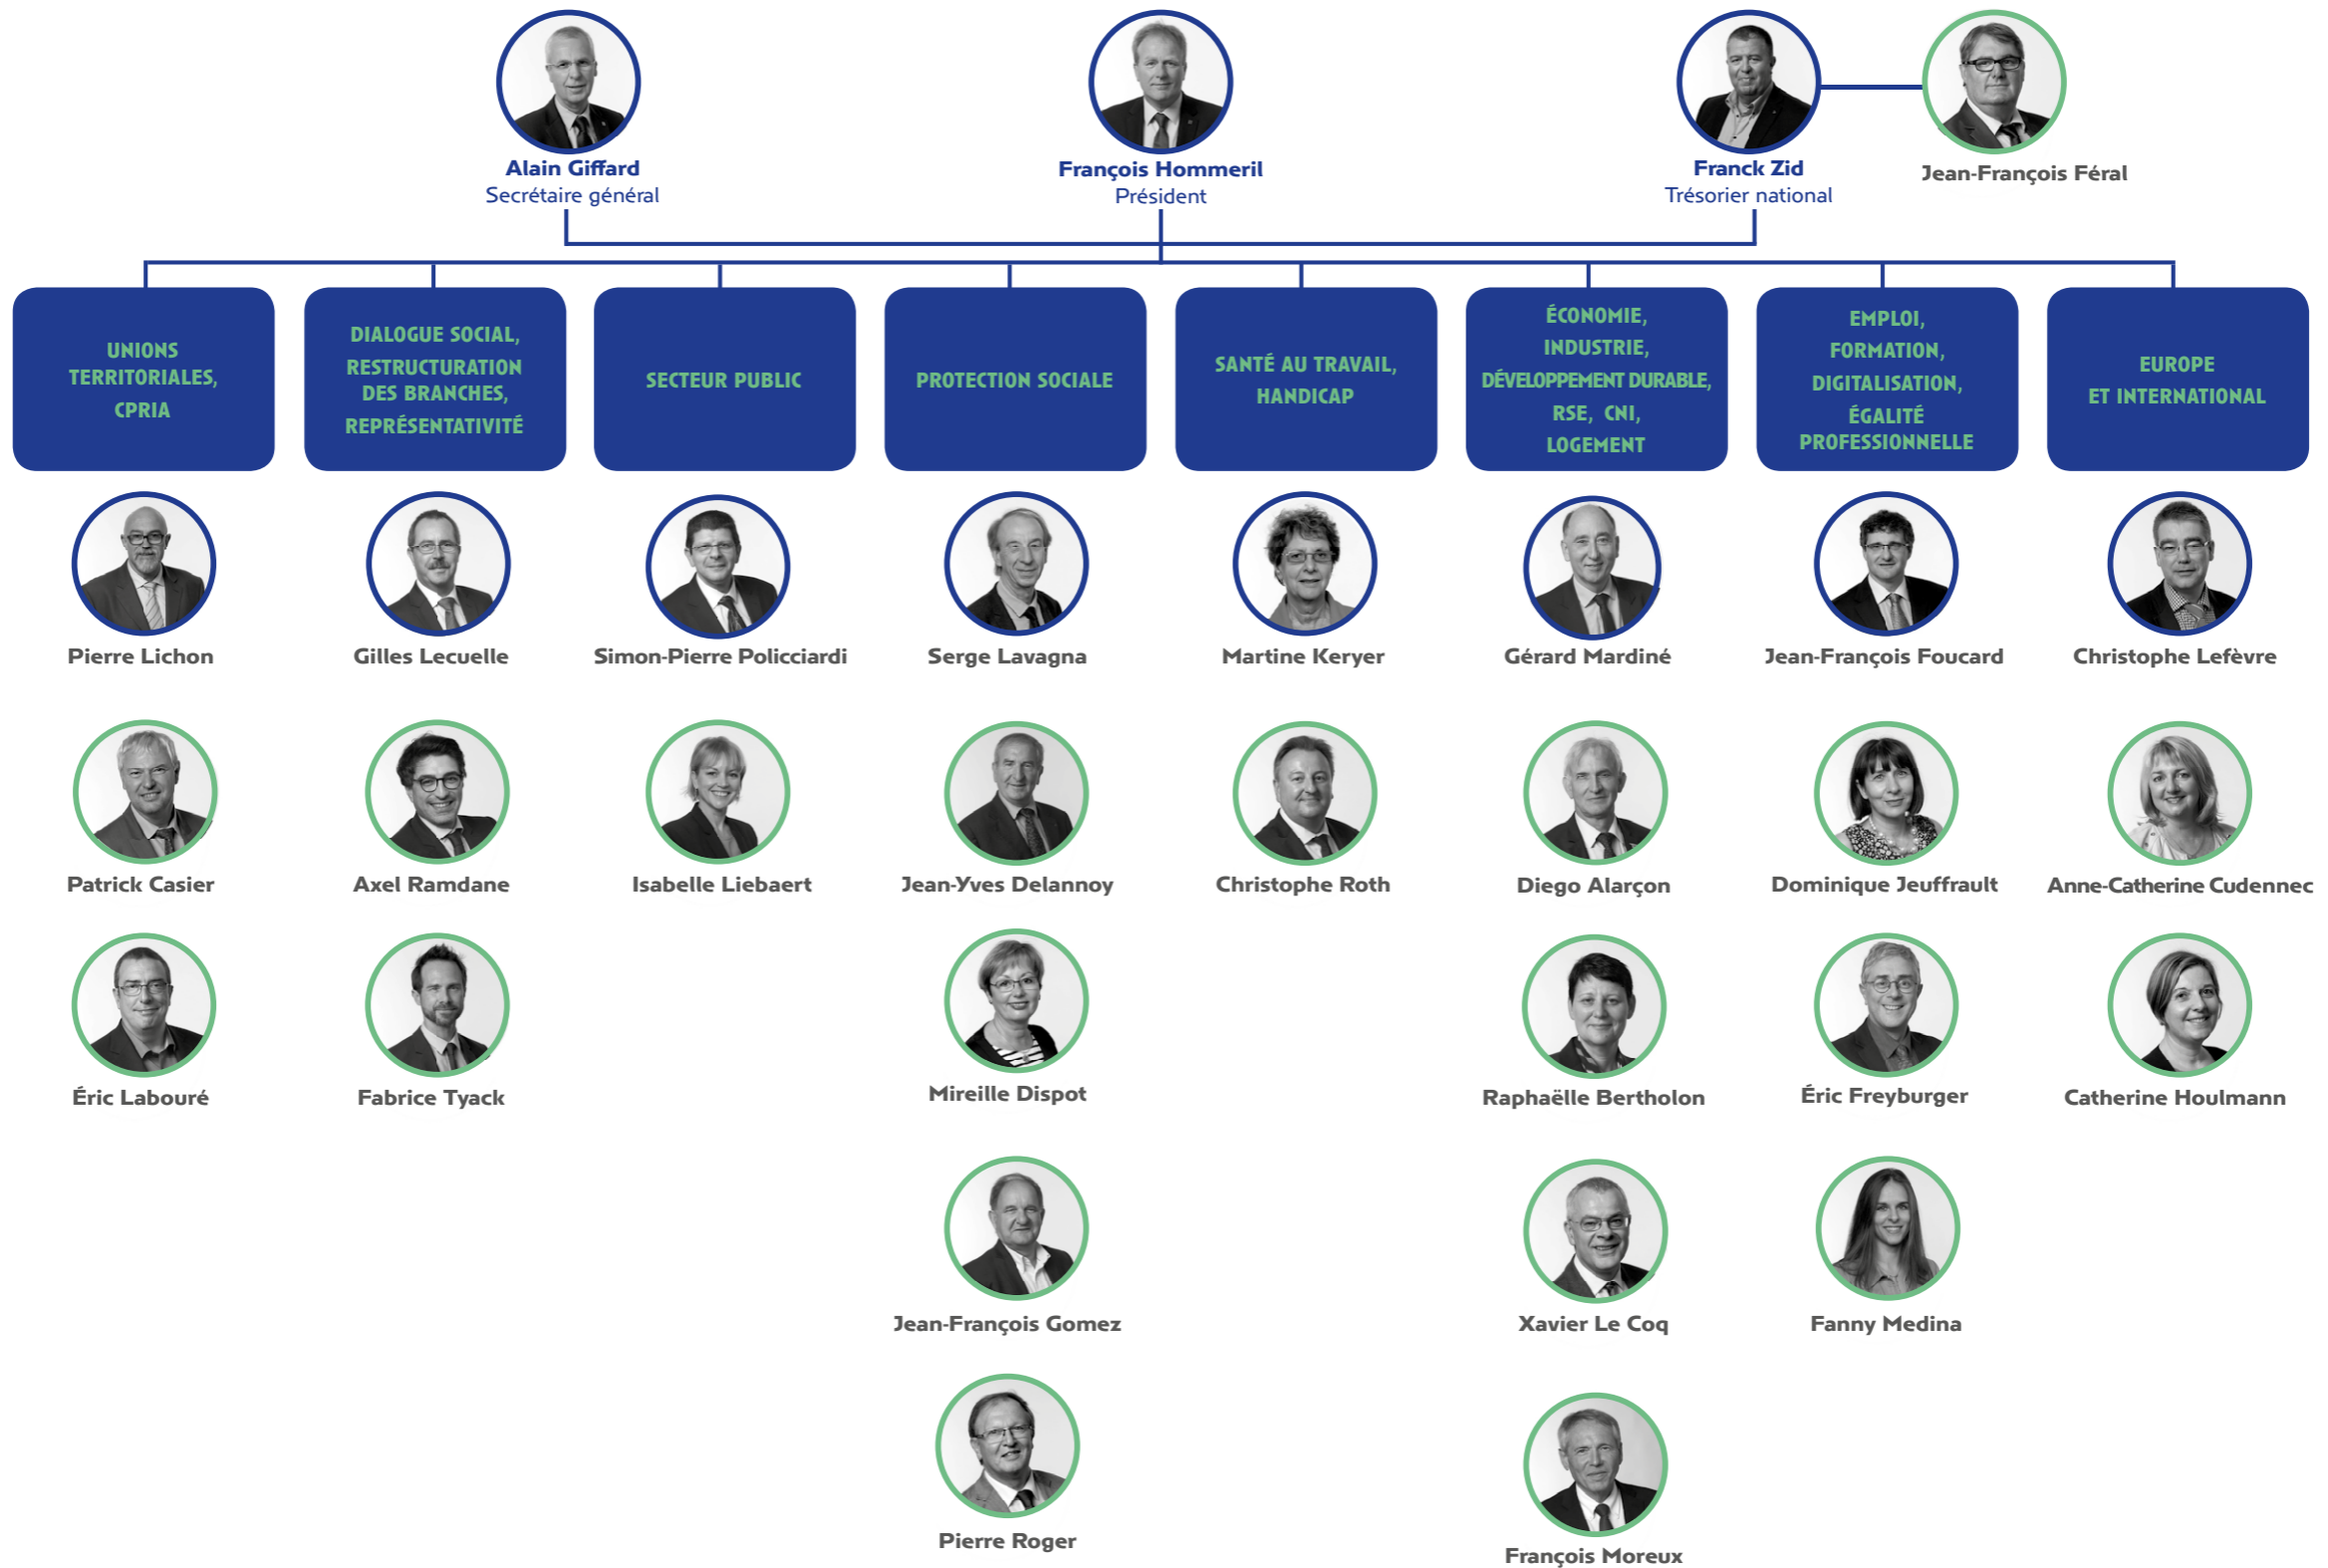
Alain Giffard
Secrétaire général

François Hommeril
Président

Franck Zid
Trésorier national

Jean-François Féral

UNIONS TERRITORIALES, CPRIA

Pierre Lichon

Patrick Casier

Éric Labouré

DIALOGUE SOCIAL, RESTRUCTURATION DES BRANCHES, REPRÉSENTATIVITÉ

Gilles Lecuelle

Axel Ramdane

Fabrice Tyack

SECTEUR PUBLIC

Simon-Pierre Policciardi

Isabelle Liebaert

PROTECTION SOCIALE

Serge Lavagna

Jean-Yves Delannoy

Mireille Dispot

Jean-François Gomez

Pierre Roger

SANTÉ AU TRAVAIL, HANDICAP

Martine Keryer

Christophe Roth

ÉCONOMIE, INDUSTRIE, DÉVELOPPEMENT DURABLE, RSE, CNI, LOGEMENT

Gérard Mardiné

Diego Alarçon

Raphaëlle Bertholon

Xavier Le Coq

François Moreux

EMPLOI, FORMATION, DIGITALISATION, ÉGALITÉ PROFESSIONNELLE

Jean-François Foucard

Dominique Jeuffrault

Éric Freyburger

Fanny Medina

EUROPE ET INTERNATIONAL

Christophe Lefèvre

Anne-Catherine Cudennec

Catherine Houlmann